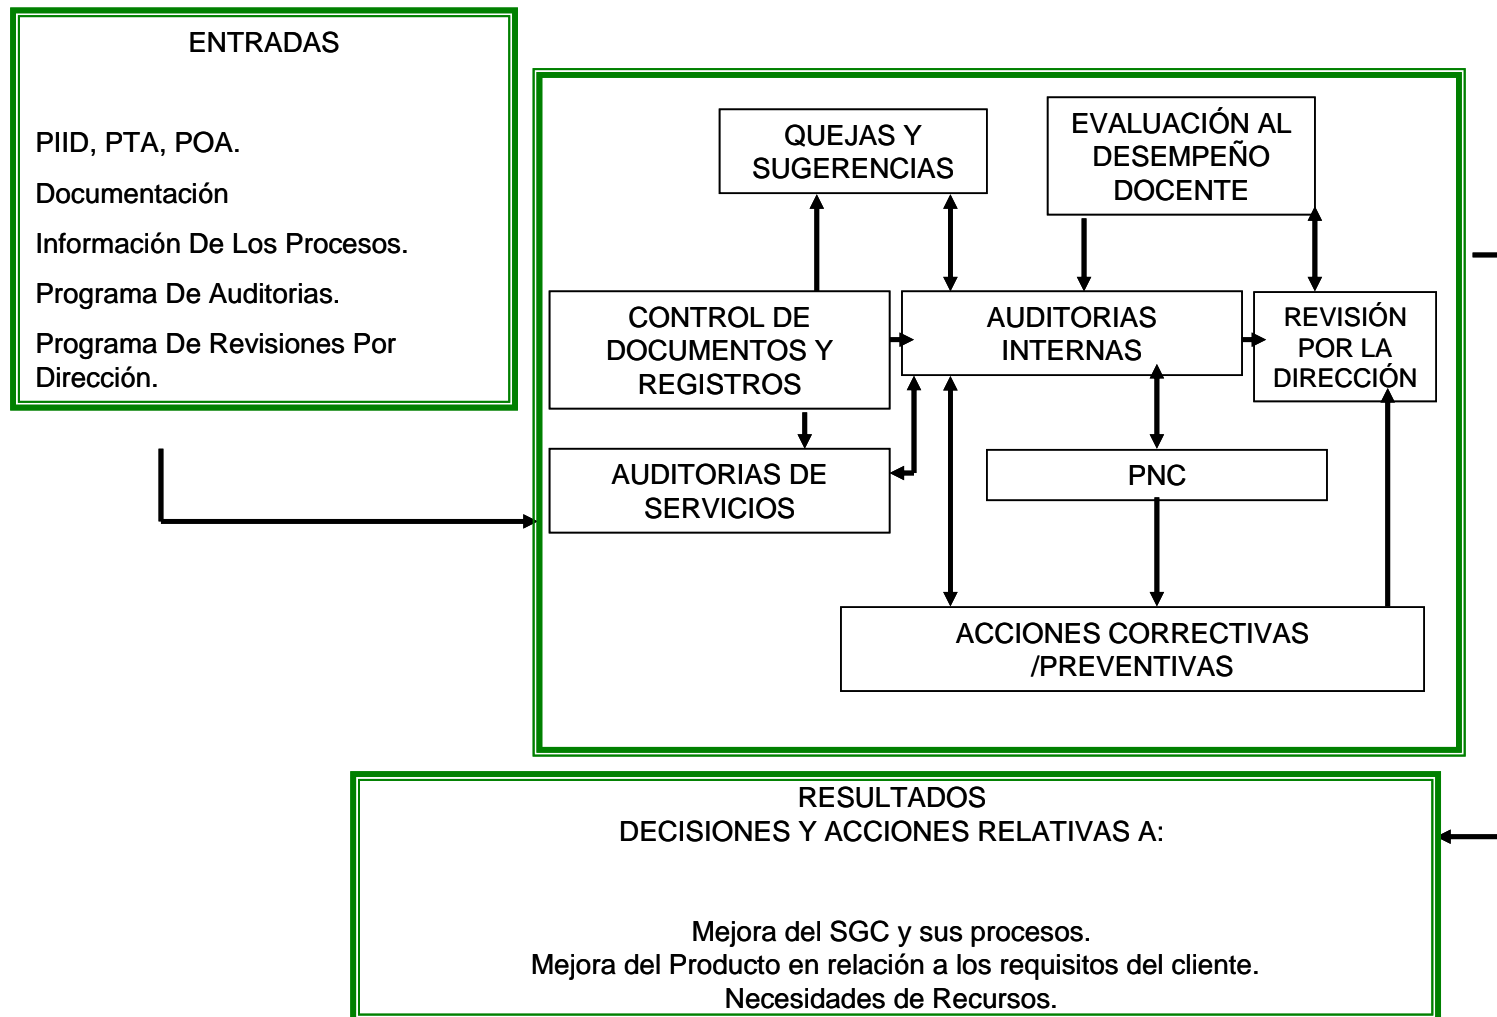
ENTRADAS

PIID, PTA, POA.

Documentación

Información De Los Procesos.

Programa De Auditorias.

Programa De Revisiones Por Dirección.

QUEJAS Y SUGERENCIAS

EVALUACIÓN AL DESEMPEÑO DOCENTE

CONTROL DE DOCUMENTOS Y REGISTROS

AUDITORIAS INTERNAS

REVISIÓN POR LA DIRECCIÓN

AUDITORIAS DE SERVICIOS

PNC

ACCIONES CORRECTIVAS /PREVENTIVAS

RESULTADOS
DECISIONES Y ACCIONES RELATIVAS A:

Mejora del SGC y sus procesos.
Mejora del Producto en relación a los requisitos del cliente.
Necesidades de Recursos.